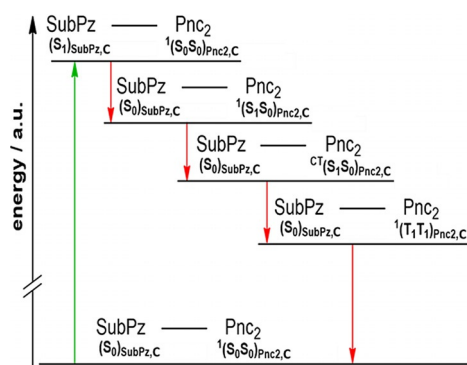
energy / a.u.

SubPz — Pnc$_2$
$(S_1)_{SubPz,C}$ $^1(S_0S_0)_{Pnc2,C}$

SubPz — Pnc$_2$
$(S_0)_{SubPz,C}$ $^1(S_1S_0)_{Pnc2,C}$

SubPz — Pnc$_2$
$(S_0)_{SubPz,C}$ $^{CT}(S_1S_0)_{Pnc2,C}$

SubPz — Pnc$_2$
$(S_0)_{SubPz,C}$ $^1(T_1T_1)_{Pnc2,C}$

SubPz — Pnc$_2$
$(S_0)_{SubPz,C}$ $^1(S_0S_0)_{Pnc2,C}$